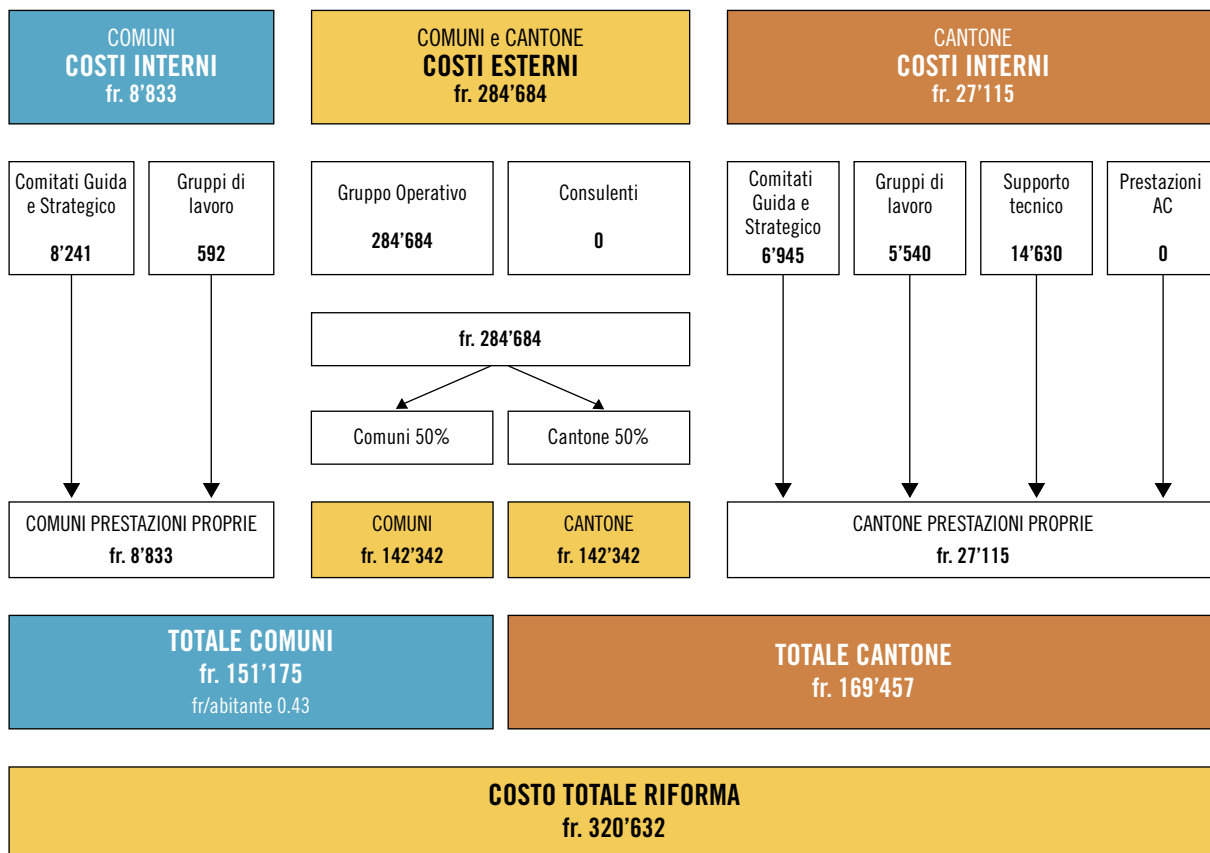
COMUNI
COSTI INTERNI
fr. 8'833

COMUNI e CANTONE
COSTI ESTERNI
fr. 284'684

CANTONE
COSTI INTERNI
fr. 27'115

Comitati Guida e Strategico
8'241

Gruppi di lavoro
592

Gruppo Operativo
284'684

Consulenti
0

Comitati Guida e Strategico
6'945

Gruppi di lavoro
5'540

Supporto tecnico
14'630

Prestazioni AC
0

fr. 284'684

Comuni 50%

Cantone 50%

COMUNI PRESTAZIONI PROPRIE
fr. 8'833

COMUNI
fr. 142'342

CANTONE
fr. 142'342

CANTONE PRESTAZIONI PROPRIE
fr. 27'115

TOTALE COMUNI
fr. 151'175
fr/abitante 0.43

TOTALE CANTONE
fr. 169'457

COSTO TOTALE RIFORMA
fr. 320'632